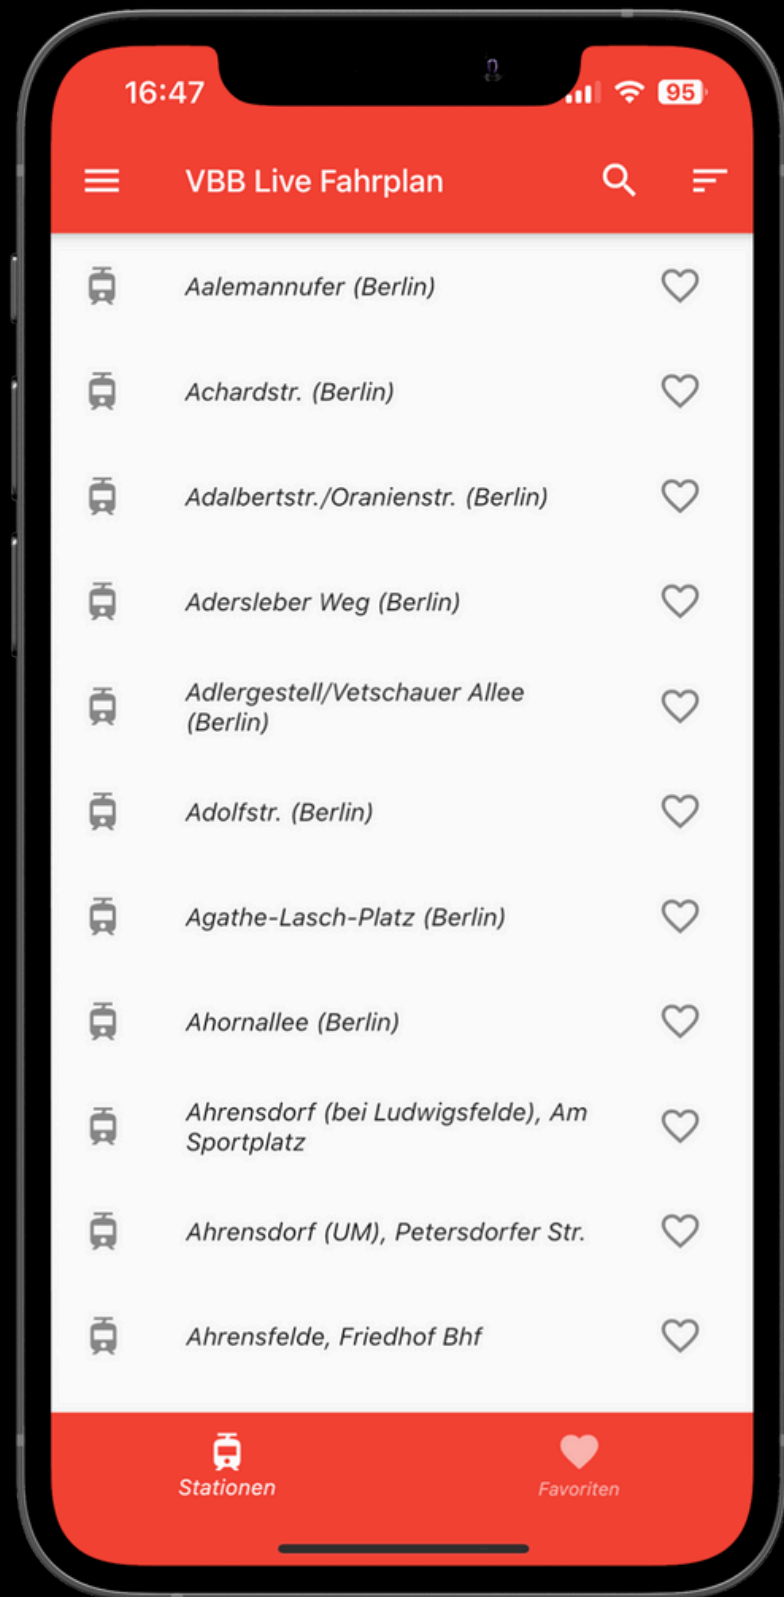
16:47

95

VBB Live Fahrplan

Aalemannufer (Berlin)

Achardstr. (Berlin)

Adalbertstr./Oranienstr. (Berlin)

Adersleber Weg (Berlin)

Adlergestell/Vetschauer Allee (Berlin)

Adolfstr. (Berlin)

Agathe-Lasch-Platz (Berlin)

Ahornallee (Berlin)

Ahrensdorf (bei Ludwigsfelde), Am Sportplatz

Ahrensdorf (UM), Petersdorfer Str.

Ahrensfelde, Friedhof Bhf

Stationen

Favoriten